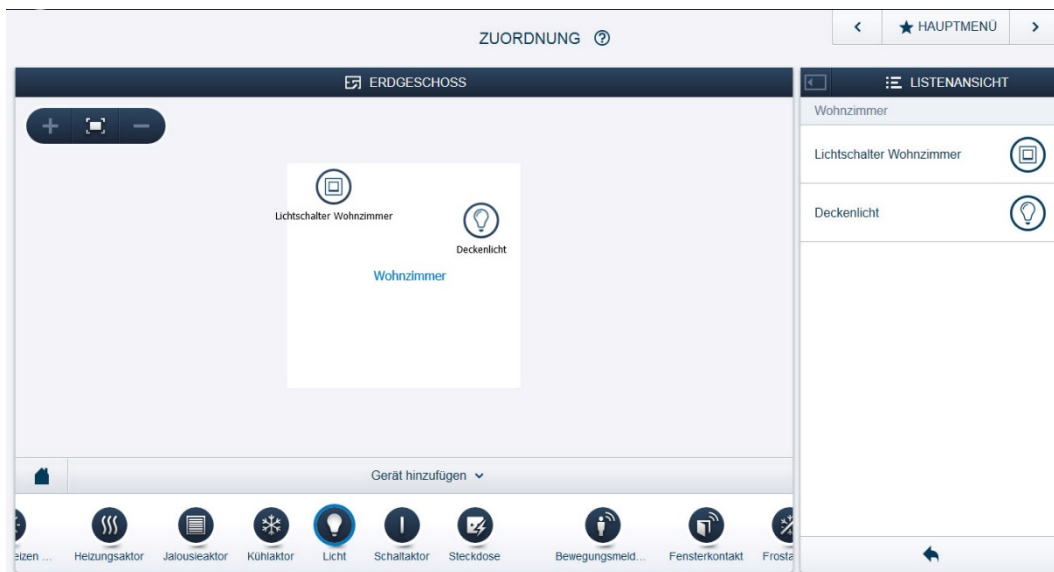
ZUORDNUNG ⑦

HAUPTMENÜ

ERDGESCHOSS

Lichtschalter Wohnzimmer

Deckenlicht

Wohnzimmer

Gerät hinzufügen

eizen ... Heizungsaktor Jalousieaktor Kühlaktor Licht Schaltaktor Steckdose Bewegungsmeld... Fensterkontakt Frosta

LISTENANSICHT

Wohnzimmer

Lichtschalter Wohnzimmer

Deckenlicht